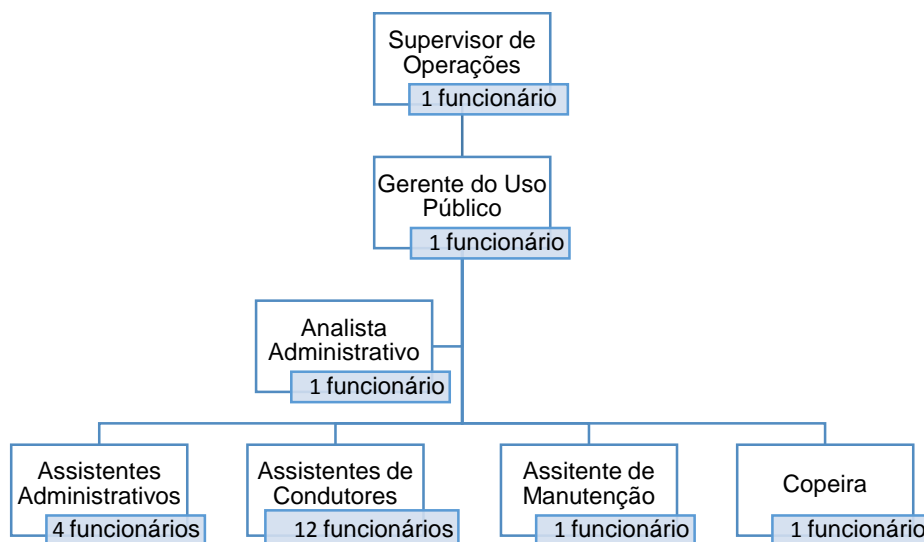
Supervisor de Operações
1 funcionário

Gerente do Uso Público
1 funcionário

Analista Administrativo
1 funcionário

Assistentes Administrativos
4 funcionários

Assistentes de Condutores
12 funcionários

Assitente de Manutenção
1 funcionário

Copeira
1 funcionário